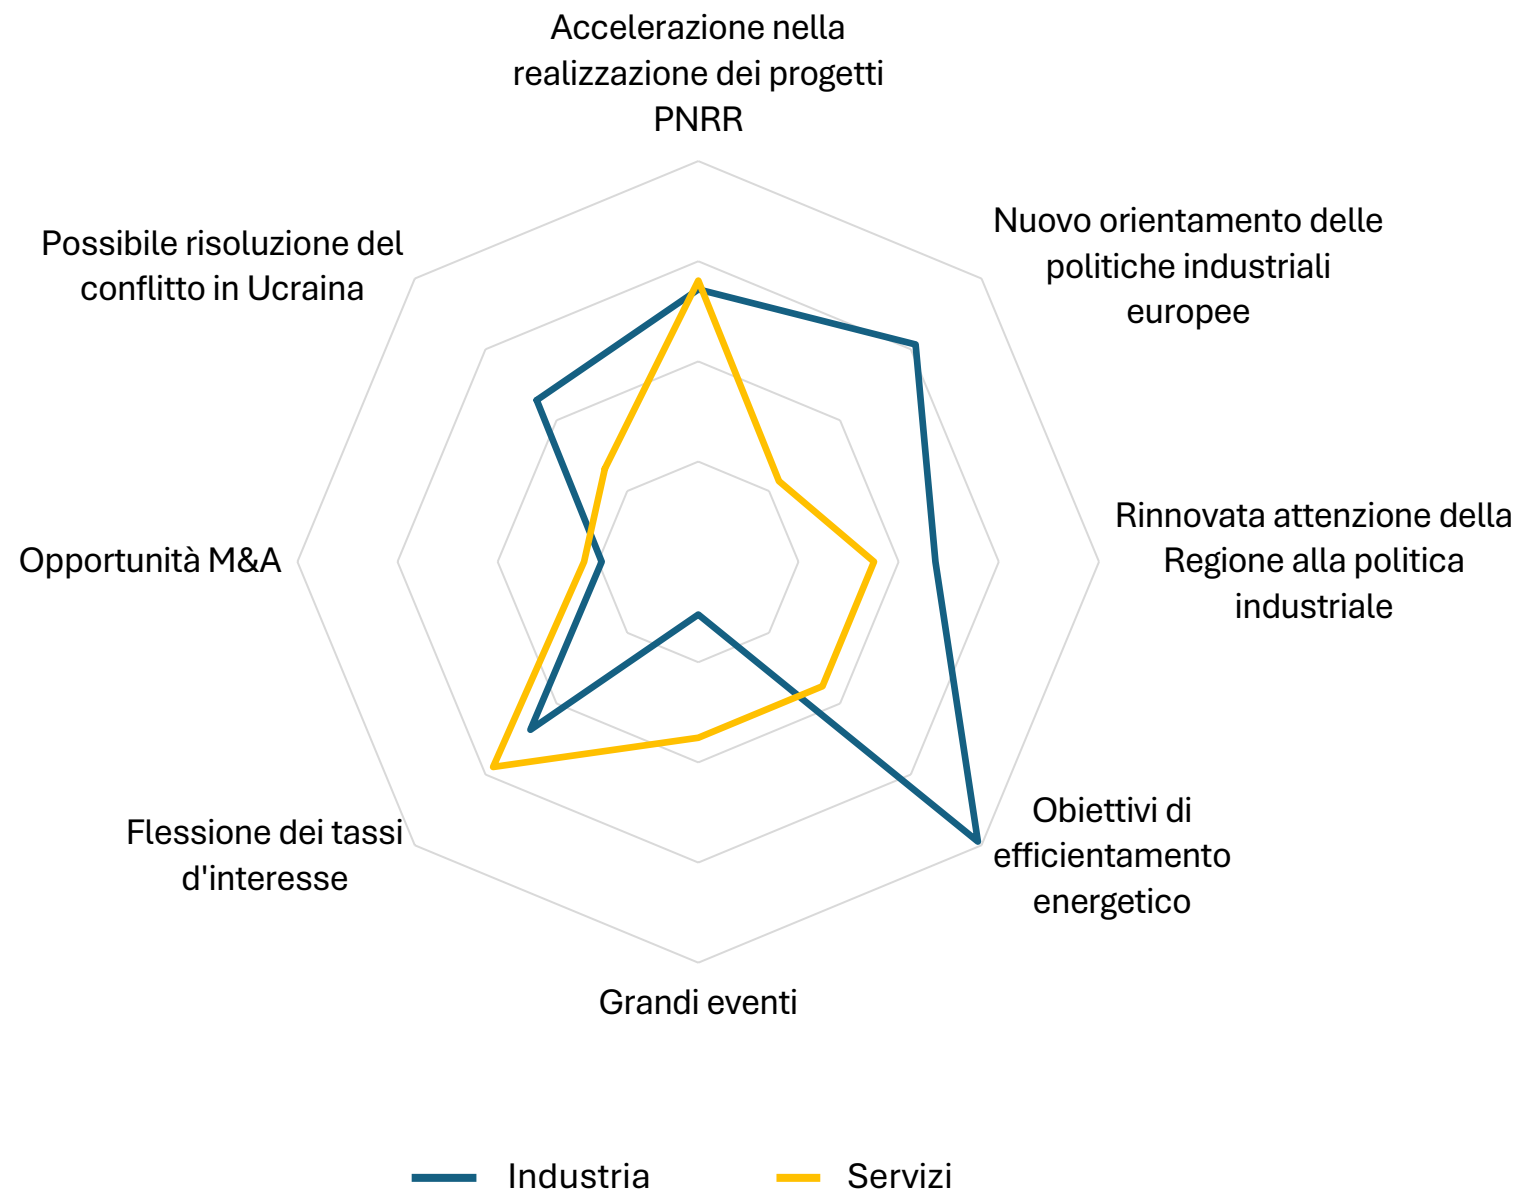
Accelerazione nella realizzazione dei progetti PNRR

Nuovo orientamento delle politiche industriali europee

Rinnovata attenzione della Regione alla politica industriale

Obiettivi di efficientamento energetico

Grandi eventi

Flessione dei tassi d'interesse

Opportunità M&A

Possibile risoluzione del conflitto in Ucraina

Industria

Servizi